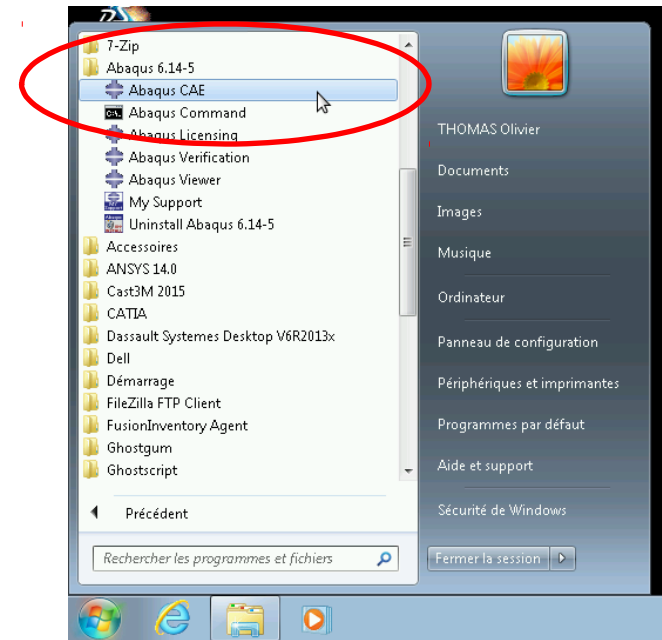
7-Zip
Abaqus 6.14-5
Abaqus CAE
Abaqus Command
Abaqus Licensing
Abaqus Verification
Abaqus Viewer
My Support
Uninstall Abaqus 6.14-5
Accessoires
ANSYS 14.0
Cast3M 2015
CATIA
Dassault Systemes Desktop V6R2013x
Dell
Démarrage
FileZilla FTP Client
FusionInventory Agent
Ghostgum
Ghostscript

Précédent

Rechercher les programmes et fichiers

THOMAS Olivier
Documents
Images
Musique
Ordinateur
Panneau de configuration
Périphériques et imprimantes
Programmes par défaut
Aide et support
Sécurité de Windows

Fermer la session